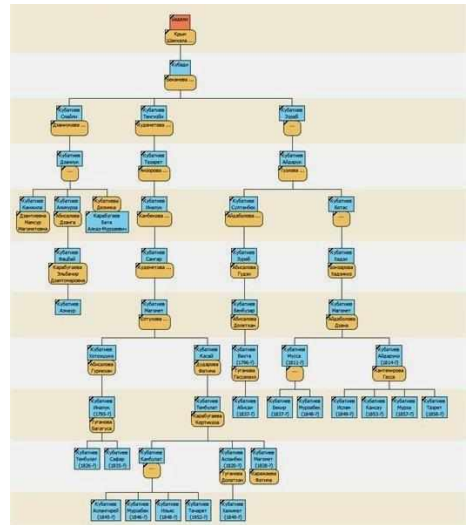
Кадыр
Крым шамхала...

Кубатиев
Хасаннов...

Кубатиев Хабиб
Джанчаева...

Кубатиев Текгабо
Курачаева...

Кубатиев Зурай

Кубатиев Джанхот

Кубатиев Тохарет
Акеврова...

Кубатиев Айдаохан
Гулиева...

Кубатиев Камилла
Джанчаева Мансур Магометовна

Кубатиев Джамалук
Мусалева Дзагат

Кубатиев Джанхот
Карабугаев Вита Алхаз-Мурзаевна

Кубатиев Ималаш
Кривоносова...

Кубатиев Султанбек
Абдулаева...

Кубатиев Алтас

Кубатиев Фейзхан
Карабугаева Эльбанар Докторовна

Кубатиев Сангар
Курачаева...

Кубатиев Зурай
Мусалаева Гурзан

Кубатиев Хасан
Бакыраева Хадижат

Кубатиев Алмаж

Кубатиев Магомет
Боттаева...

Кубатиев Бейбулат
Мусалаева Докатым

Кубатиев Магомет
Карабалаева Дзина

Кубатиев Хотомшон
Мусалаева Гурзан

Кубатиев Касай
Дударова Фатима

Кубатиев Велта (1796-?)
Гунаева Писанал

Кубатиев Мусса (1811-?)

Кубатиев Абдархан (1814-?)
Боттаевовна Гаса

Кубатиев Ималаш (1785-?)
Гулаева Загатуса

Кубатиев Тембулат
Карабугаева Коркакова

Кубатиев Айхан (1837-?)

Кубатиев Бекир (1837-?)

Кубатиев Мурзабек (1848-?)

Кубатиев Ислам (1849-?)

Кубатиев Кансау (1853-?)

Кубатиев Мурза (1857-?)

Кубатиев Тохарет (1858-?)

Кубатиев Тембулат (1826-?)

Кубатиев Сейфер (1833-?)

Кубатиев Камбулат

Кубатиев Аслямбек (1828-?)
Гугаева Докатым

Кубатиев Магомет (1838-?)
Карамзаева Фатима

Кубатиев Аслангирей (1849-?)

Кубатиев Мурзабек (1846-?)

Кубатиев Ильяс (1848-?)

Кубатиев Тохарет (1852-?)

Кубатиев Хамамут (1848-?)